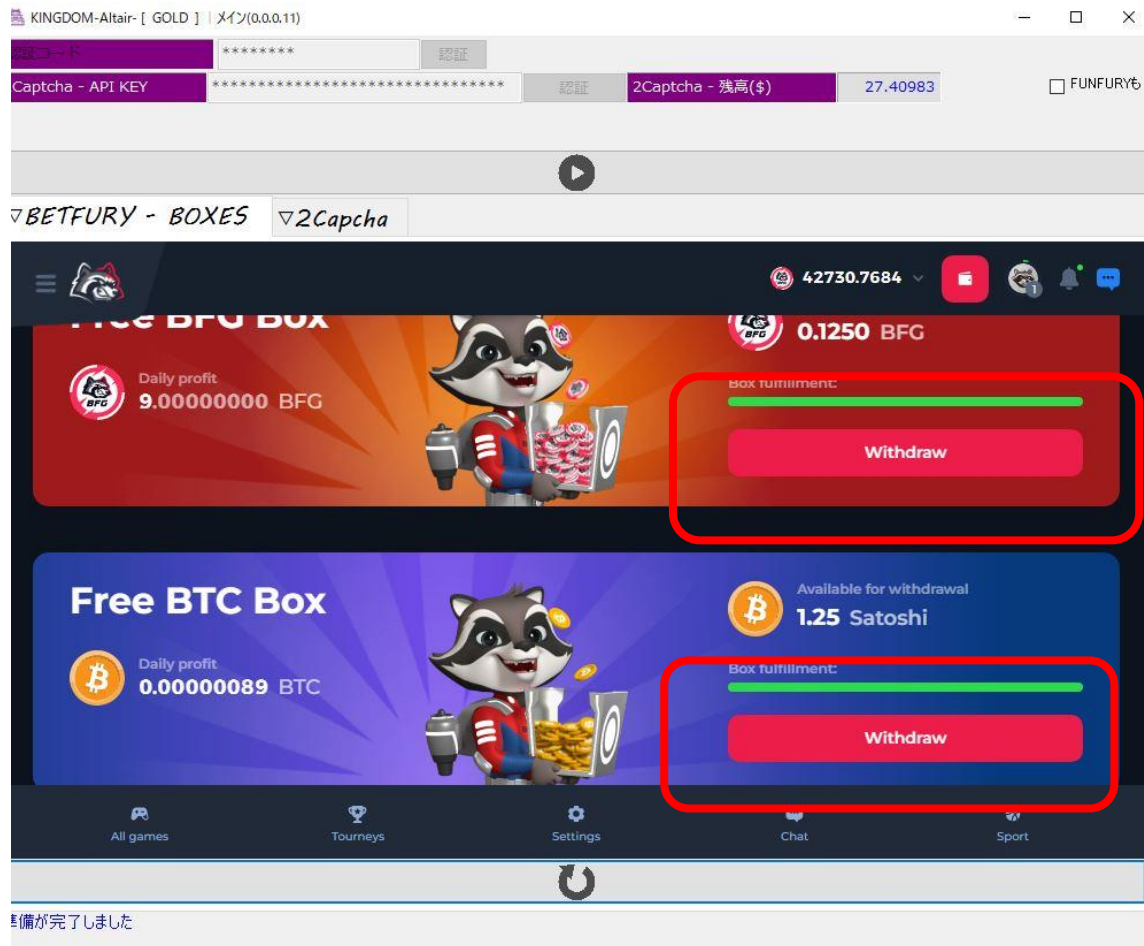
KINGDOM-Altair- [ GOLD ] | メイン(0.0.0.11)

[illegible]コード ******** 認証

Captcha - API KEY ******************************** 認証 2Captcha - 残高($) 27.40983

FUNFURYも

▽BETFURY - BOXES ▽2Capcha

42730.7684

Free BFG Box

0.1250 BFG

Daily profit
9.00000000 BFG

Box fulfillment:

Withdraw

Free BTC Box

Available for withdrawal
1.25 Satoshi

Daily profit
0.00000089 BTC

Box fulfillment:

Withdraw

All games

Tourneys

Settings

Chat

Sport

準備が完了しました